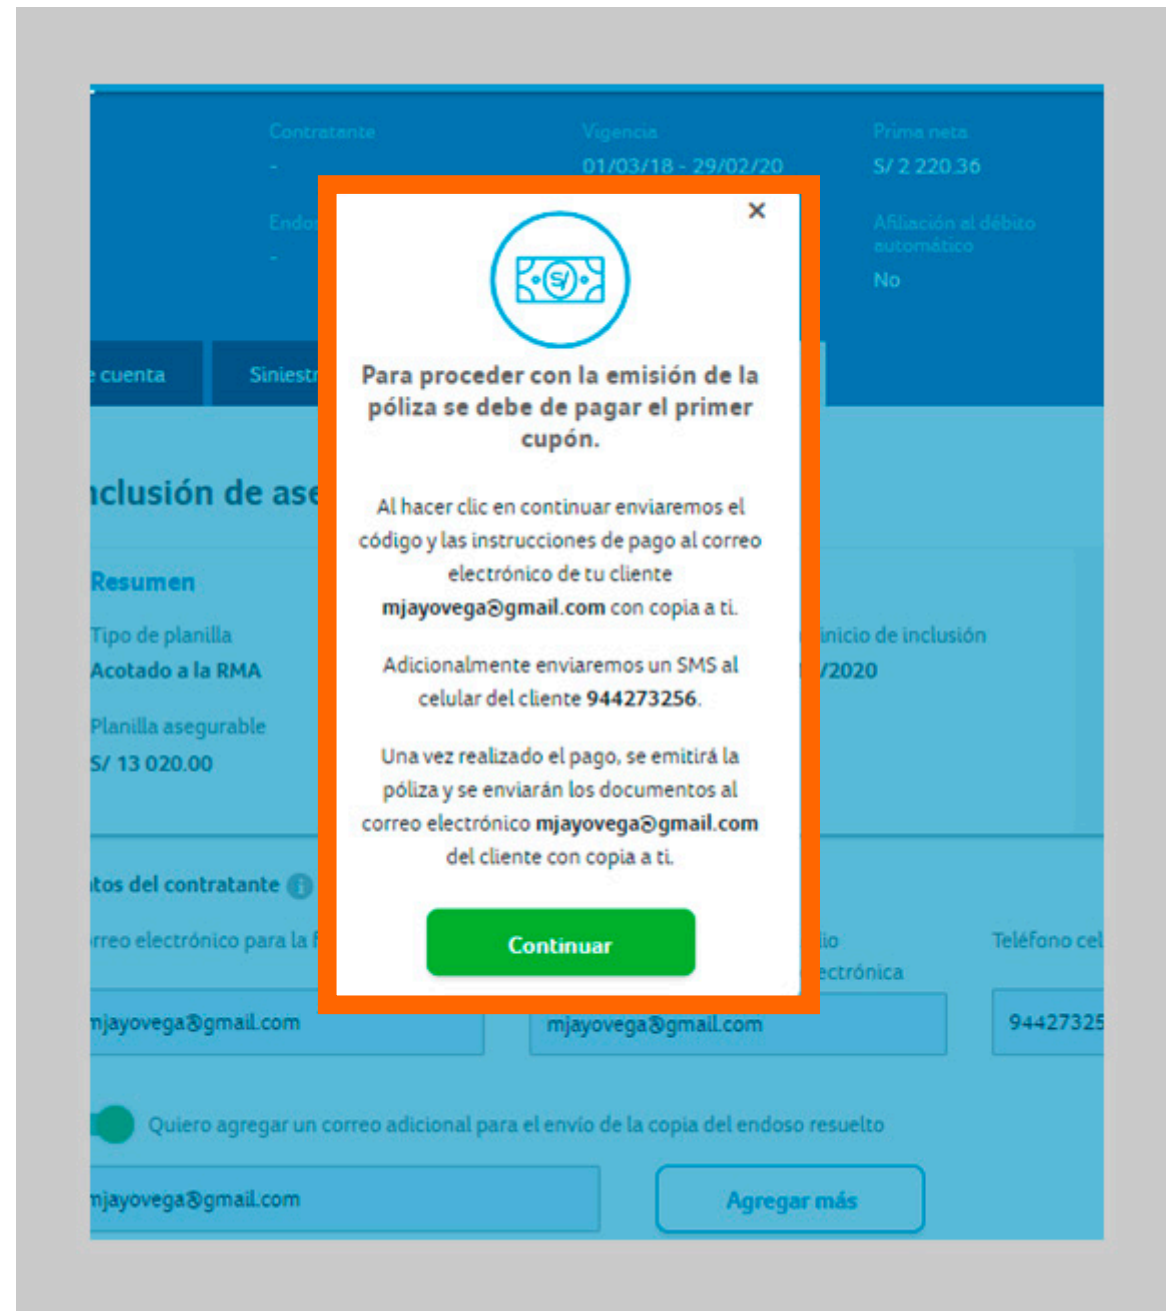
Contratante
-
Endo
-
Vigencia
01/03/18 - 29/02/20
Prima neta
S/ 2 220.36
Afiliación al débito automático
No

cuenta
Siniestr

nclusión de ase

Resumen
Tipo de planilla
Acotado a la RMA
Planilla asegurable
S/ 13 020.00
inicio de inclusión
/2020

tos del contratante
rreo electrónico para la f
lio
ectrónica
Teléfono cel
mjayovega@gmail.com
mjayovega@gmail.com
94427325

Quiero agregar un correo adicional para el envío de la copia del endoso resuelto
mjayovega@gmail.com
Agregar más

×

Para proceder con la emisión de la póliza se debe de pagar el primer cupón.

Al hacer clic en continuar enviaremos el código y las instrucciones de pago al correo electrónico de tu cliente mjayovega@gmail.com con copia a ti.

Adicionalmente enviaremos un SMS al celular del cliente 944273256.

Una vez realizado el pago, se emitirá la póliza y se enviarán los documentos al correo electrónico mjayovega@gmail.com del cliente con copia a ti.

Continuar